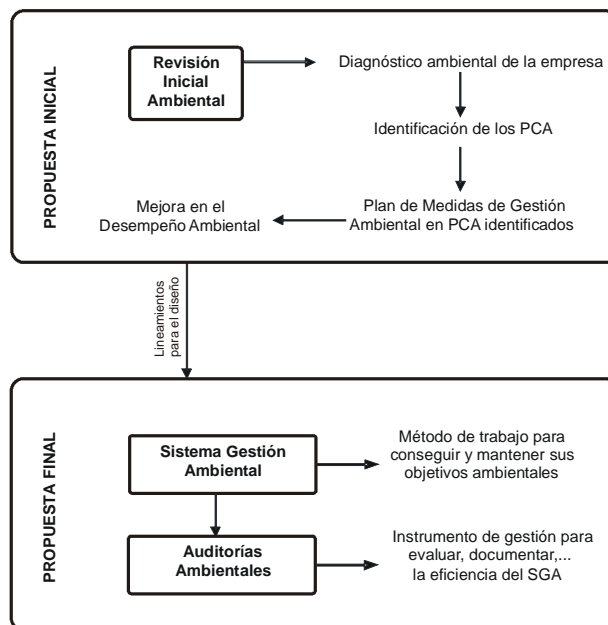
PROPUESTA INICIAL

Revisión Inicial Ambiental

Diagnóstico ambiental de la empresa

Identificación de los PCA

Plan de Medidas de Gestión Ambiental en PCA identificados

Mejora en el Desempeño Ambiental

Lineamientos para el diseño

PROPUESTA FINAL

Sistema Gestión Ambiental

Método de trabajo para conseguir y mantener sus objetivos ambientales

Auditorías Ambientales

Instrumento de gestión para evaluar, documentar,... la eficiencia del SGA